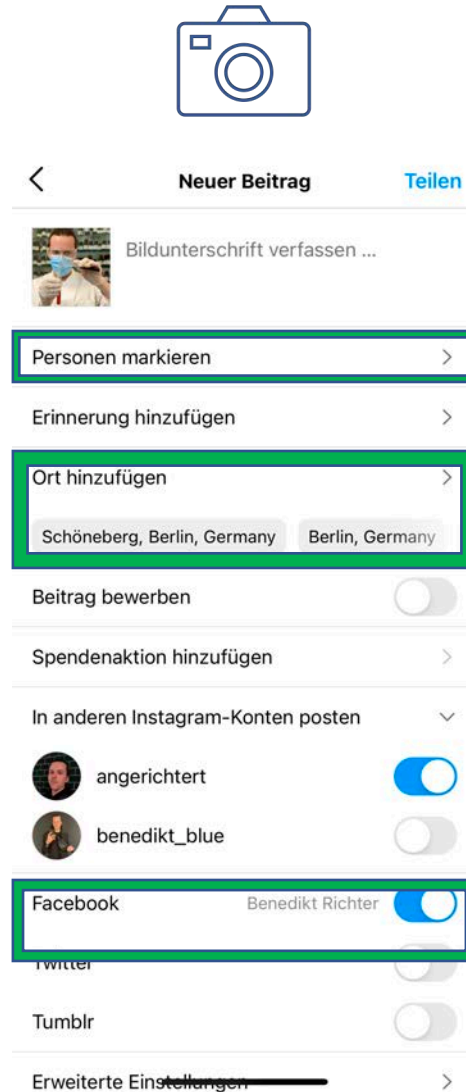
Neuer Beitrag

Teilen

Bildunterschrift verfassen ...

Personen markieren

Erinnerung hinzufügen

Ort hinzufügen

Schöneberg, Berlin, Germany

Berlin, Germany

Beitrag bewerben

Spendenaktion hinzufügen

In anderen Instagram-Konten posten

angerichtert

benedikt_blue

Facebook

Benedikt Richter

Twitter

Tumblr

Erweiterte Einstellungen